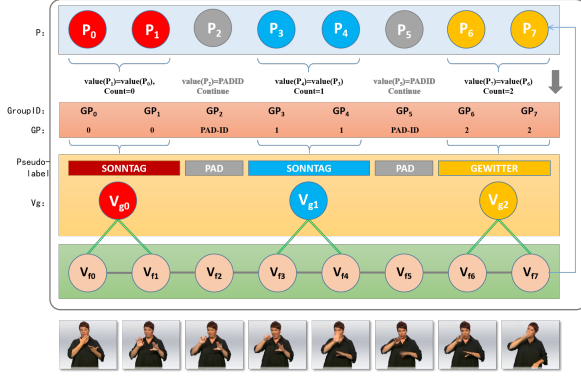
P:

$P_0$ $P_1$ $P_2$ $P_3$ $P_4$ $P_5$ $P_6$ $P_7$

value($P_1$)=value($P_0$), Count=0

value($P_2$)=PADID Continue

value($P_4$)=value($P_3$) Count=1

value($P_5$)=PADID Continue

value($P_7$)=value($P_6$) Count=2

GroupID:

$GP_0$ $GP_1$ $GP_2$ $GP_3$ $GP_4$ $GP_5$ $GP_6$ $GP_7$

GP:

0 0 PAD-ID 1 1 PAD-ID 2 2

Pseudo-label

SONNTAG PAD SONNTAG PAD GEWITTER

Vg:

$V_{g0}$ $V_{g1}$ $V_{g2}$

$V_{f0}$ $V_{f1}$ $V_{f2}$ $V_{f3}$ $V_{f4}$ $V_{f5}$ $V_{f6}$ $V_{f7}$